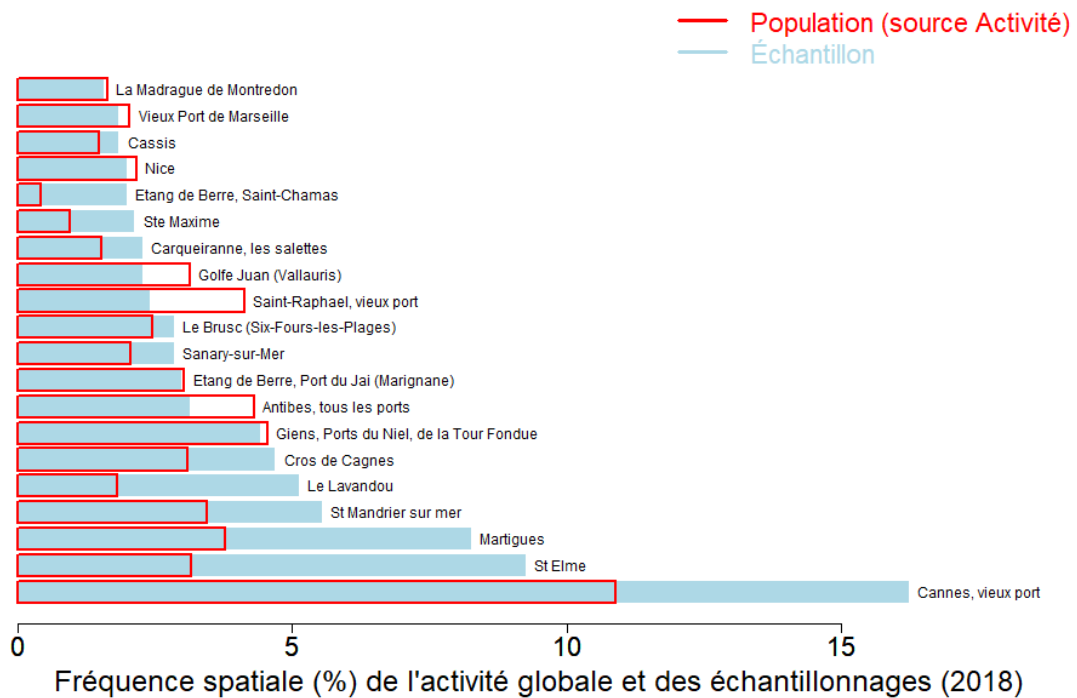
Population (source Activité)
Échantillon

La Madrague de Montredon
Vieux Port de Marseille
Cassis
Nice
Etang de Berre, Saint-Chamas
Ste Maxime
Carqueiranne, les salettes
Golfe Juan (Vallauris)
Saint-Raphael, vieux port
Le Brusc (Six-Fours-les-Plages)
Sanary-sur-Mer
Etang de Berre, Port du Jai (Marignane)
Antibes, tous les ports
Giens, Ports du Niel, de la Tour Fondue
Cros de Cagnes
Le Lavandou
St Mandrier sur mer
Martigues
St Elme
Cannes, vieux port

0
5
10
15

Fréquence spatiale (%) de l'activité globale et des échantillonnages (2018)